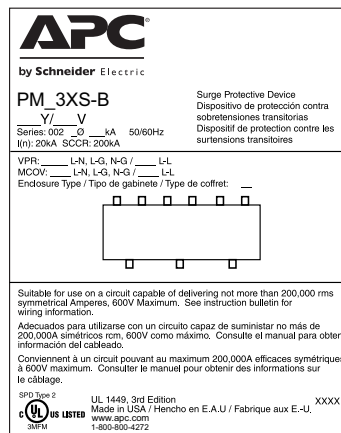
APC®

by Schneider Electric

PM_3XS-B
____Y/____V
Series: 002 _Ø ___kA 50/60Hz
I(n): 20kA SCCR: 200kA

Surge Protective Device
Dispositivo de protección contra sobretensiones transitorias
Dispositif de protection contre les surtensions transitoires

VPR: ____ L-N, L-G, N-G / ____ L-L
MCOV: ____ L-N, L-G, N-G / ____ L-L
Enclosure Type / Tipo de gabinete / Type de coffret: __

Suitable for use on a circuit capable of delivering not more than 200,000 rms symmetrical Amperes, 600V Maximum. See instruction bulletin for wiring information.

Adecuados para utilizarse con un circuito capaz de suministar no más de 200,000A simétricos rcm, 600V como máximo. Consulte el manual para obtener información del cableado.

Conviennent à un circuit pouvant au maximum 200,000A efficaces symétriques à 600V maximum. Consulter le manuel pour obtenir des informations sur le câblage.

SPD Type 2
c UL US LISTED
3MFM

UL 1449, 3rd Edition
Made in USA / Hencho en E.A.U / Fabrique aux E.-U.
www.apc.com
1-800-800-4272

XXXX